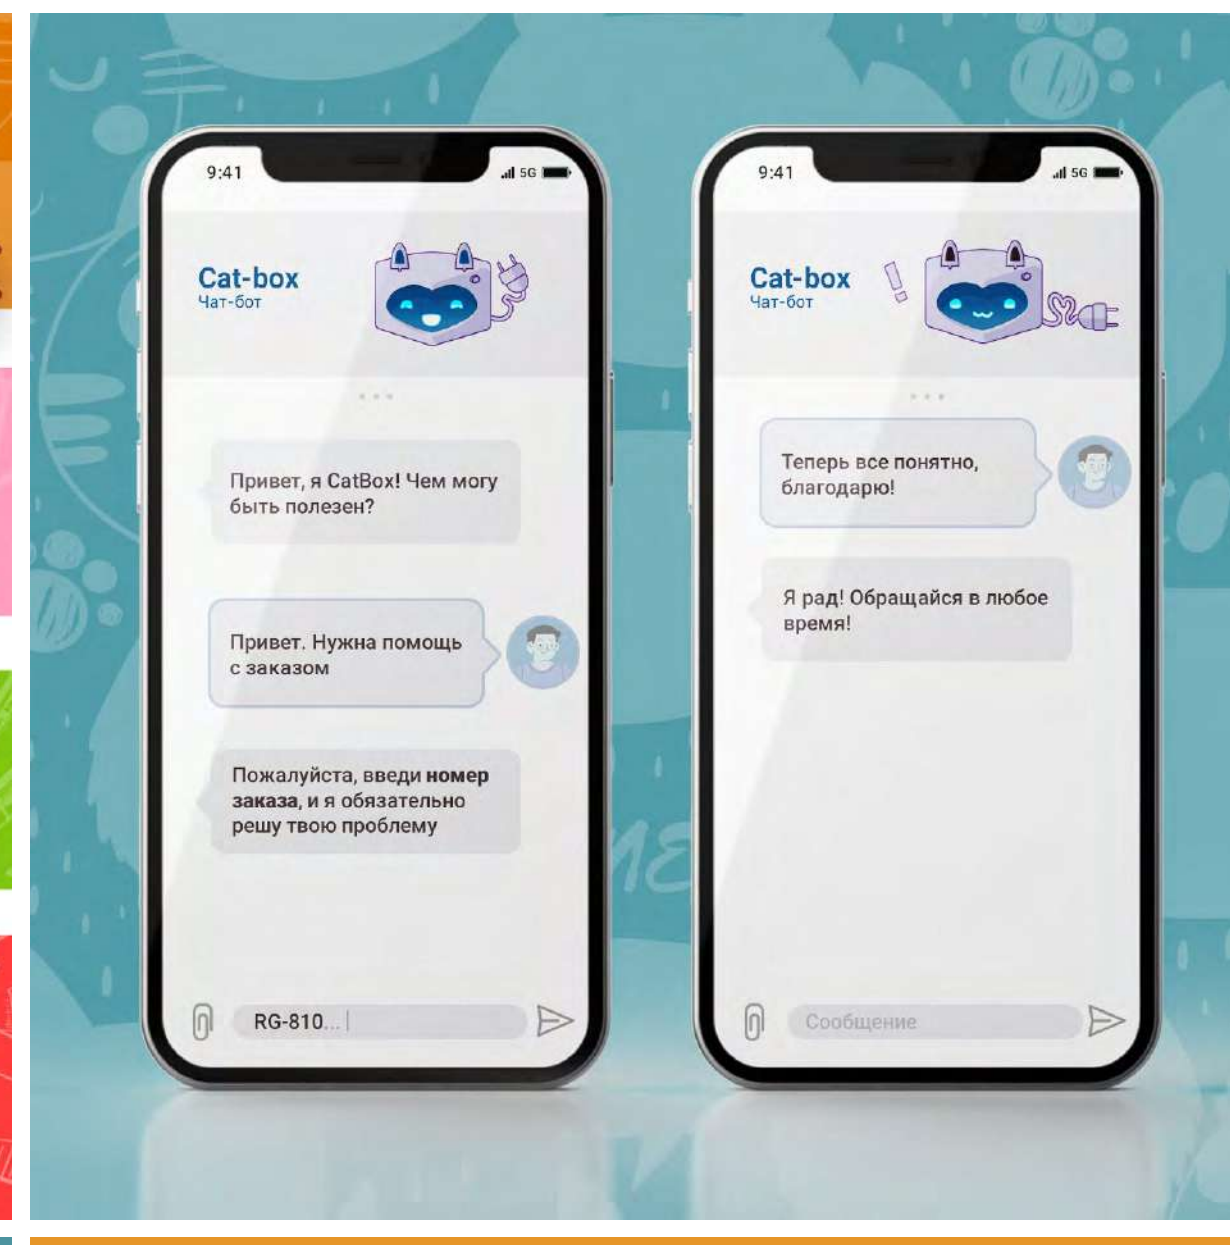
9:41
5G

Cat-box
Чат-бот

Привет, я CatBox! Чем могу быть полезен?

Привет. Нужна помощь с заказом

Пожалуйста, введи **номер заказа**, и я обязательно решу твою проблему

RG-810...

9:41
5G

Cat-box
Чат-бот

Теперь все понятно, благодарю!

Я рад! Обращайся в любое время!

Сообщение